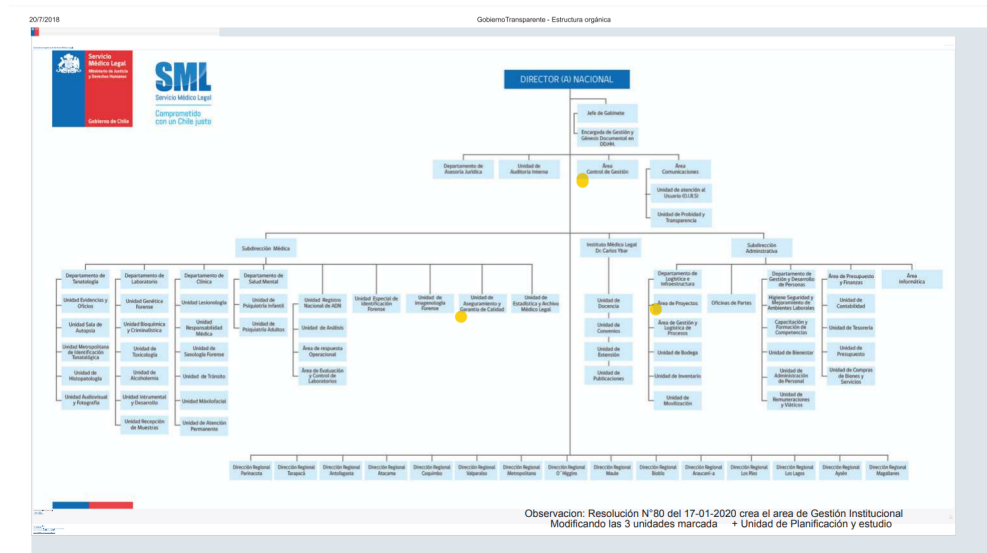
20/7/2018

GobiernoTransparente - Estructura orgánica

Servicio Médico Legal
Ministerio de Justicia y Derechos Humanos
Gobierno de Chile

SML
Servicio Médico Legal
Comprometido con un Chile justo

DIRECTOR (A) NACIONAL

Jefe de Gabinete

Encargada de Gestión y Gènero Documental en DDHH.

Departamento de Asesoría Jurídica

Unidad de Auditoría Interna

Área Control de Gestión

Área Comunicaciones

Unidad de atención al Usuario (O.I.R.S)

Unidad de Probidad y Transparencia

Subdirección Médica

Instituto Médico Legal Dr. Carlos Ybar

Subdirección Administrativa

Departamento de Tanatología

Unidad Evidencias y Oficios

Unidad Sala de Autopsia

Unidad Metropolitana de Identificación Tanatológica

Unidad de Histopatología

Unidad Audiovisual y Fotografía

Departamento de Laboratorio

Unidad Genética Forense

Unidad Bioquímica y Criminalística

Unidad de Toxicología

Unidad de Alcoholemia

Unidad Intrumental y Desarrollo

Unidad Recepción de Muestras

Departamento de Clínica

Unidad Lesionología

Unidad Responsabilidad Médica

Unidad de Sexología Forense

Unidad de Tránsito

Unidad Maxilofacial

Unidad de Atención Permanente

Departamento de Salud Mental

Unidad de Psiquiatría Infantil

Unidad de Psiquiatría Adultos

Unidad Registro Nacional de ADN

Unidad de Análisis

Área de respuesta Operacional

Área de Evaluación y Control de Laboratorios

Unidad Especial de Identificación Forense

Unidad de Imagenología Forense

Unidad de Aseguramiento y Garantía de Calidad

Unidad de Estadística y Archivo Médico Legal

Unidad de Docencia

Unidad de Convenios

Unidad de Extensión

Unidad de Publicaciones

Departamento de Logística e Infraestructura

Área de Proyectos

Área de Gestión y Logística de Procesos

Unidad de Bodega

Unidad de Inventario

Unidad de Movilización

Oficinas de Partes

Departamento de Gestión y Desarrollo de Personas

Higiene Seguridad y Mejoramiento de Ambientes Laborales

Capacitación y Formación de Competencias

Unidad de Bienestar

Unidad de Administración de Personal

Unidad de Remuneraciones y Viáticos

Área de Presupuesto y Finanzas

Unidad de Contabilidad

Unidad de Tesorería

Unidad de Presupuesto

Unidad de Compras de Bienes y Servicios

Área Informática

Dirección Regional Parinacota

Dirección Regional Tarapacá

Dirección Regional Antofagasta

Dirección Regional Atacama

Dirección Regional Coquimbo

Dirección Regional Valparaíso

Dirección Regional Metropolitana

Dirección Regional O' Higgins

Dirección Regional Maule

Dirección Regional Biobío

Dirección Regional Araucanía

Dirección Regional Los Ríos

Dirección Regional Los Lagos

Dirección Regional Aysén

Dirección Regional Magallanes

Observacion: Resolución N°80 del 17-01-2020 crea el area de Gestión Institucional
Modificando las 3 unidades marcada + Unidad de Planificación y estudio